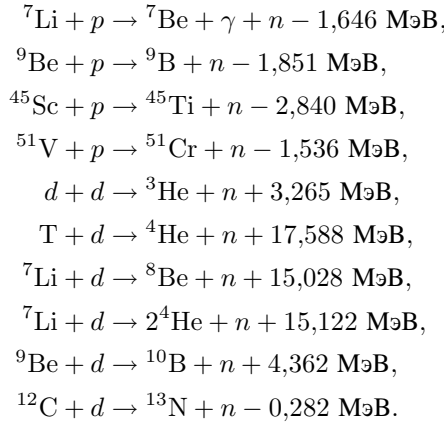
$^{7}\mathrm{Li} + p \to {}^{7}\mathrm{Be} + \gamma + n - 1{,}646$ МэВ,
$^{9}\mathrm{Be} + p \to {}^{9}\mathrm{B} + n - 1{,}851$ МэВ,
$^{45}\mathrm{Sc} + p \to {}^{45}\mathrm{Ti} + n - 2{,}840$ МэВ,
$^{51}\mathrm{V} + p \to {}^{51}\mathrm{Cr} + n - 1{,}536$ МэВ,
$d + d \to {}^{3}\mathrm{He} + n + 3{,}265$ МэВ,
$\mathrm{T} + d \to {}^{4}\mathrm{He} + n + 17{,}588$ МэВ,
$^{7}\mathrm{Li} + d \to {}^{8}\mathrm{Be} + n + 15{,}028$ МэВ,
$^{7}\mathrm{Li} + d \to 2{}^{4}\mathrm{He} + n + 15{,}122$ МэВ,
$^{9}\mathrm{Be} + d \to {}^{10}\mathrm{B} + n + 4{,}362$ МэВ,
$^{12}\mathrm{C} + d \to {}^{13}\mathrm{N} + n - 0{,}282$ МэВ.